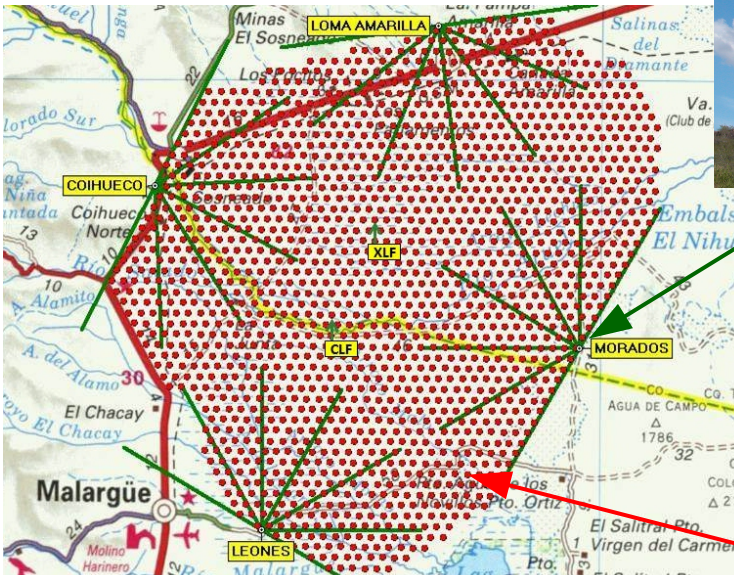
Minas
El Sosneado
LOMA AMARILLA
La Pampa
Amarilla
Salinas del Diamante
Los Cocitos
lorado Sur
Va.
(Club de
COIHUECO
Niña
ntada
Coihueco Norte
Cosneado
Embals
El Nihu
XLF
13
10
Río
A. Alamito
A. del Alamo
CLF
MORADOS
30
CO
CQ. T
AGUA DE CAMPO
El Chacay
1786
yo El Chacay
32
Malargüe
Los Molles
Pto. Ortiz
COL
27
El Salitral Pto.
Virgen del Carmen
LEONES
Molino Harinero
Malargü
Pto.